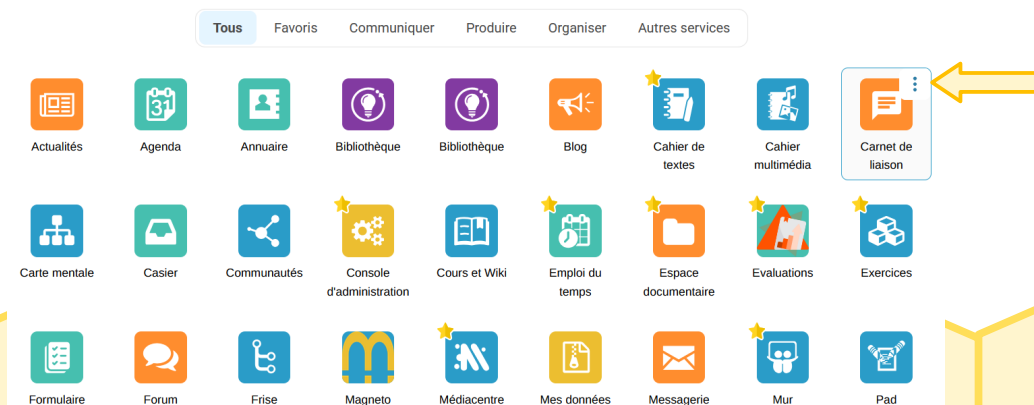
Tous Favoris Communiquer Produire Organiser Autres services

Actualités
Agenda
Annuaire
Bibliothèque
Bibliothèque
Blog
Cahier de textes
Cahier multimédia
Carnet de liaison

Carte mentale
Casier
Communautés
Console d'administration
Cours et Wiki
Emploi du temps
Espace documentaire
Evaluations
Exercices

Formulaire
Forum
Frise
Magneto
Médiacentre
Mes données
Messagerie
Mur
Pad